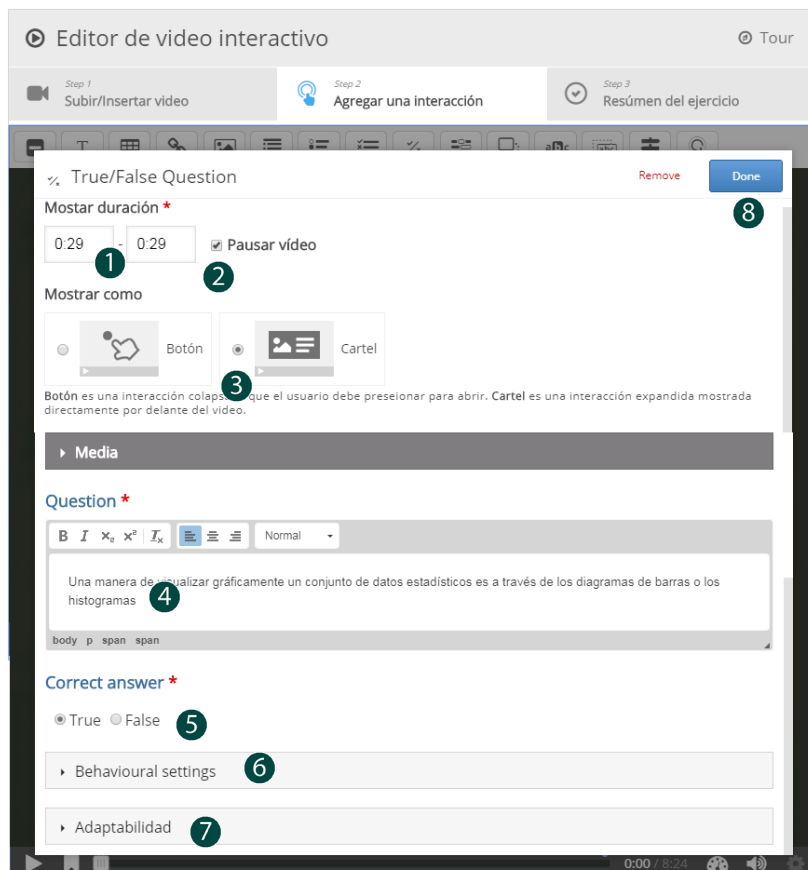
Editor de video interactivo
Tour

Step 1
Subir/Insertar video

Step 2
Agregar una interacción

Step 3
Resúmen del ejercicio

True/False Question
Remove
Done
8

Mostar duración *
0:29 - 0:29
1
Pausar vídeo
2

Mostrar como
Botón
Cartel
3
Botón es una interacción colaps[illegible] que el usuario debe preseionar para abrir. Cartel es una interacción expandida mostrada directamente por delante del video.

Media

Question *
Normal
Una manera de visualizar gráficamente un conjunto de datos estadísticos es a través de los diagramas de barras o los histogramas
4
body p span span

Correct answer *
True False
5

Behavioural settings
6

Adaptabilidad
7

0:00 / 8:24